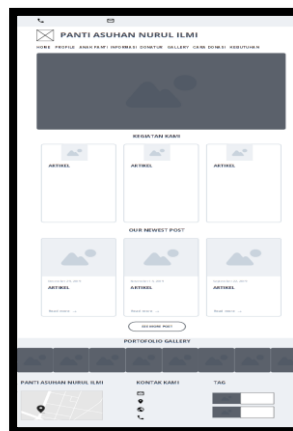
PANTI ASUHAN NURUL ILMI

HOME PROFILE ANAK PANTI INFORMASI DONATUR GALLERY CARA DONASI KEBUTUHAN

KEGIATAN KAMI

ARTIKEL

ARTIKEL

ARTIKEL

OUR NEWEST POST

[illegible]

ARTIKEL

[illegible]

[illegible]

ARTIKEL

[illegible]

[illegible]

ARTIKEL

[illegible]

SEE MORE POST

PORTOFOLIO GALLERY

PANTI ASUHAN NURUL ILMI

KONTAK KAMI

TAG